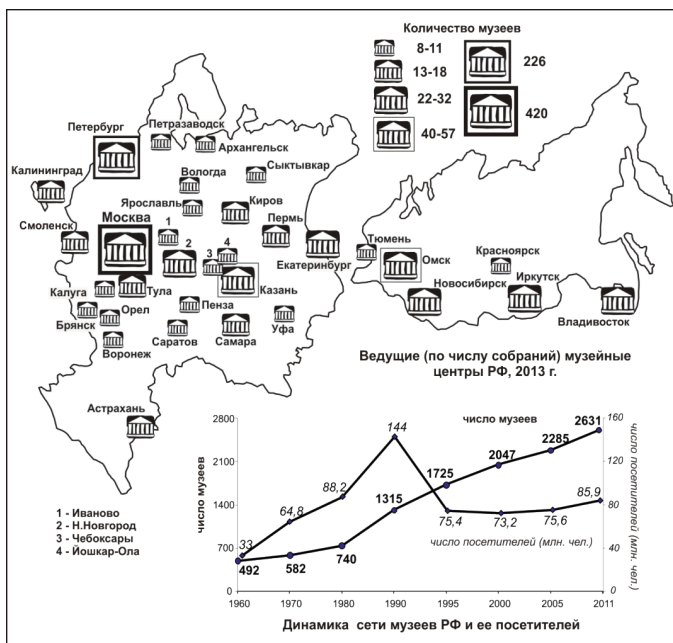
Количество музеев

8-11

13-18

22-32

40-57

226

420

Петербург
Петразаводск
Архангельск
Калининград
Сыктывкар
Вологда
Ярославль
Киров
Смоленск
Москва
1
2
3
4
Пермь
Екатеринбург
Тюмень
Омск
Красноярск
Новосибирск
Иркутск
Калуга
Тула
Казань
Орел
Пенза
Брянск
Уфа
Саратов
Самара
Воронеж
Владивосток

Ведущие (по числу собраний) музейные центры РФ, 2013 г.

Астрахань

1 - Иваново
2 - Н.Новгород
3 - Чебоксары
4 - Йошкар-Ола

| Год | 1960 | 1970 | 1980 | 1990 | 1995 | 2000 | 2005 | 2011 |
|---|---|---|---|---|---|---|---|---|
| число музеев | 492 | 582 | 740 | 1315 | 1725 | 2047 | 2285 | 2631 |
| число посетителей (млн. чел.) | 33 | 64,8 | 88,2 | 144 | 75,4 | 73,2 | 75,6 | 85,9 |

число музеев

2800
2100
1400
700
0

число посетителей (млн. чел.)

160
120
80
40
0

Динамика сети музеев РФ и ее посетителей